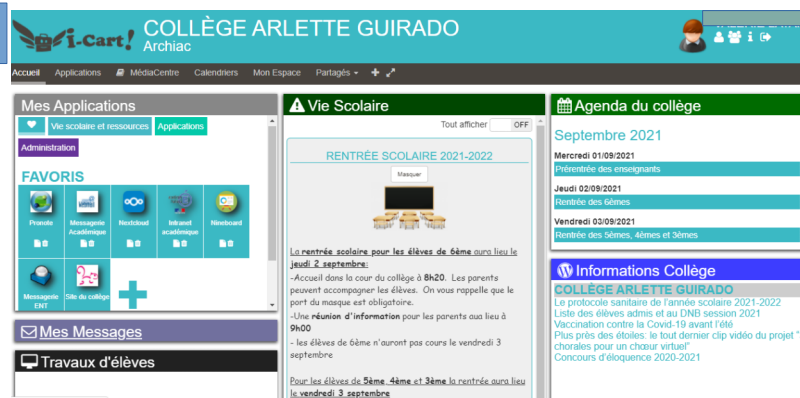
i-Cart!
COLLÈGE ARLETTE GUIRADO
Archiac

Accueil Applications MédiaCentre Calendriers Mon Espace Partagés

Mes Applications
Vie scolaire et ressources Applications
Administration
FAVORIS
Pronote
Messagerie Académique
Nextcloud
Intranet académique
Nineboard
Messagerie ENT
Site du collège

Mes Messages

Travaux d'élèves

Vie Scolaire
Tout afficher OFF
RENTRÉE SCOLAIRE 2021-2022
Masquer
La rentrée scolaire pour les élèves de 6ème aura lieu le jeudi 2 septembre:
-Accueil dans la cour du collège à 8h20. Les parents peuvent accompagner les élèves. On vous rappelle que le port du masque est obligatoire.
-Une réunion d'information pour les parents aura lieu à 9h00
- les élèves de 6ème n'auront pas cours le vendredi 3 septembre

Pour les élèves de 5ème, 4ème et 3ème la rentrée aura lieu le vendredi 3 septembre

Agenda du collège
Septembre 2021
Mercredi 01/09/2021
Prérentrée des enseignants
Jeudi 02/09/2021
Rentrée des 6èmes
Vendredi 03/09/2021
Rentrée des 5èmes, 4èmes et 3èmes

Informations Collège
COLLÈGE ARLETTE GUIRADO
Le protocole sanitaire de l'année scolaire 2021-2022
Liste des élèves admis et au DNB session 2021
Vaccination contre la Covid-19 avant l'été
Plus près des étoiles: le tout dernier clip vidéo du projet " chorales pour un chœur virtuel"
Concours d'éloquence 2020-2021